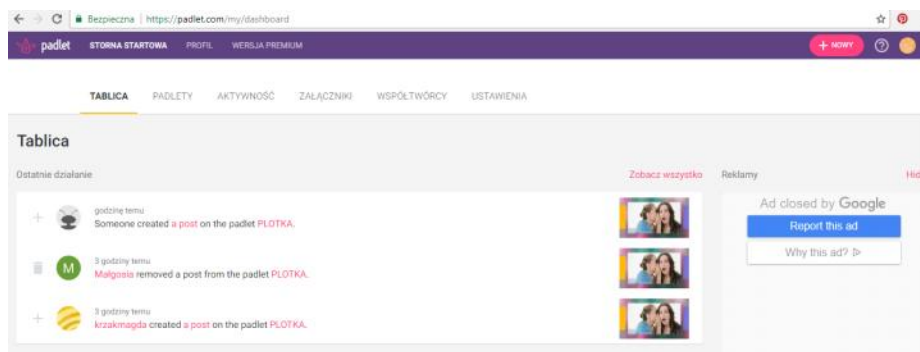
Bezpieczna | https://padlet.com/my/dashboard

padlet STORNA STARTOWA PROFIL WERSJA PREMIUM

+ NOWY

TABLICA PADLETY AKTYWNOŚĆ ZAŁĄCZNIKI WSPÓŁTWÓRCY USTAWIENIA

Tablica

Ostatnie działanie

Zobacz wszystko

Reklamy

Hid

godzinę temu
Someone created a post on the padlet PLOTKA.

M

3 godziny temu
Małgosia removed a post from the padlet PLOTKA.

3 godziny temu
krzakmagda created a post on the padlet PLOTKA.

Ad closed by Google

Report this ad

Why this ad?